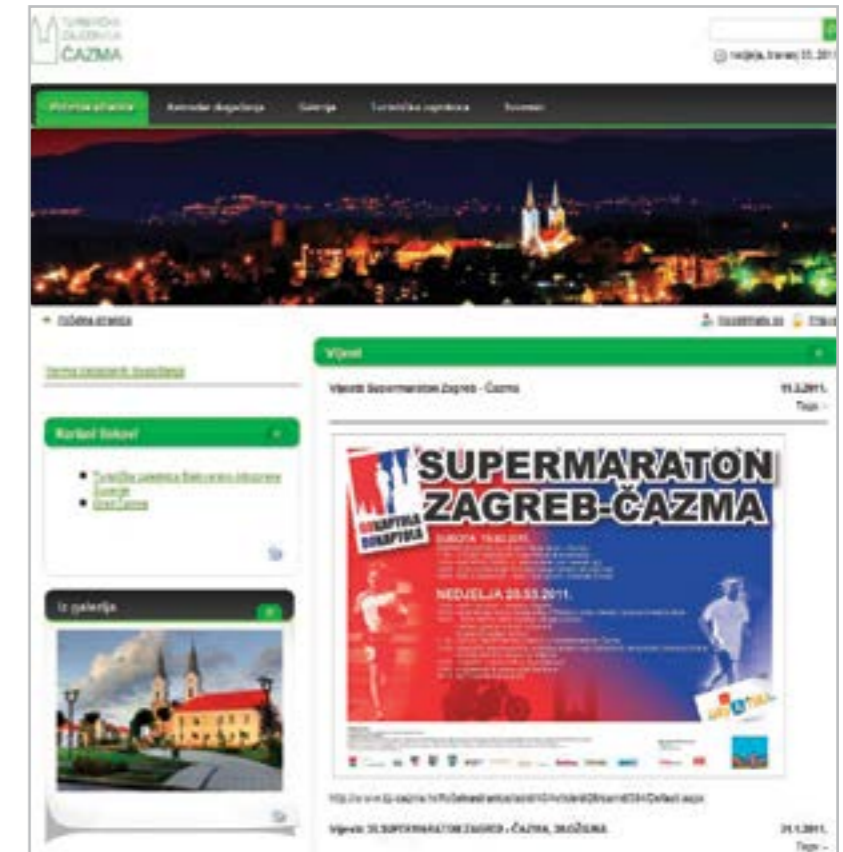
TURISTIČKA ZAJEDNICA
ČAZMA

nedjelja, travanj 03, 2011

Početna stranica | Kalendar događanja | Galerija | Turistička zajednica | Kontakt

Početna stranica

Vijesti

Vijesti Supermaraton Zagreb - Čazma 11.3.2011.

Korisni linkovi

Turistička zajednica Bjelovarsko-bilogorske županije
Grad Čazma

Iz galerije

SUPERMARATON
ZAGREB-ČAZMA

KAPTOL
SUBOTA 19.03.2011.
NEDJELJA 20.03.2011.

http://www.tz-cazma.hr/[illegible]

Vijesti: 35.SUPERMARATON ZAGREB - ČAZMA, 20.OŽUJKA 31.1.2011.
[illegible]